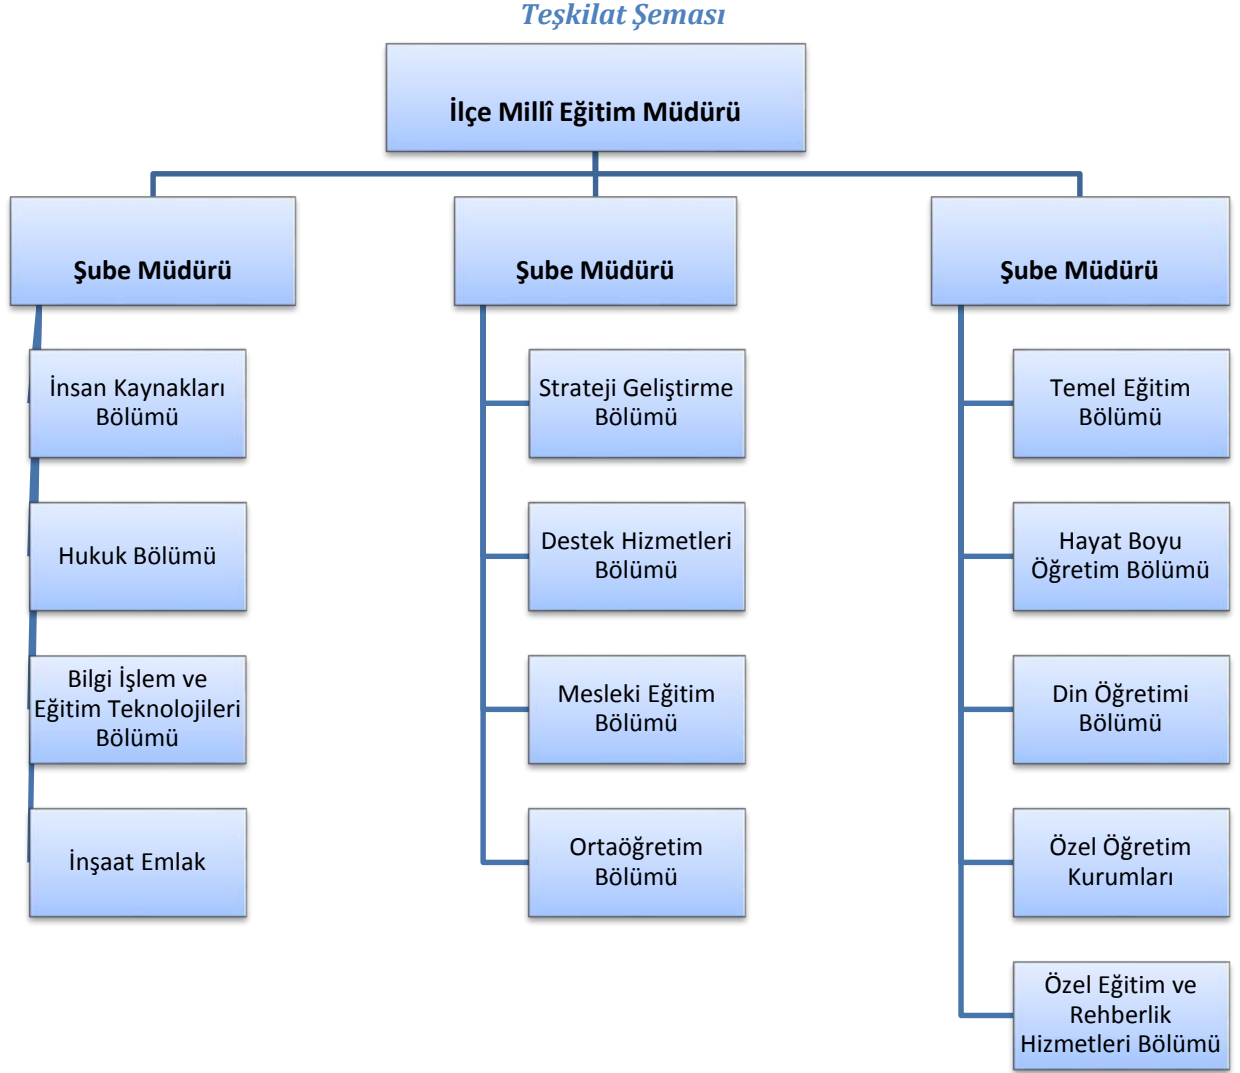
Teşkilat Şeması

İlçe Millî Eğitim Müdürü

Şube Müdürü

İnsan Kaynakları Bölümü

Hukuk Bölümü

Bilgi İşlem ve Eğitim Teknolojileri Bölümü

İnşaat Emlak

Şube Müdürü

Strateji Geliştirme Bölümü

Destek Hizmetleri Bölümü

Mesleki Eğitim Bölümü

Ortaöğretim Bölümü

Şube Müdürü

Temel Eğitim Bölümü

Hayat Boyu Öğretim Bölümü

Din Öğretimi Bölümü

Özel Öğretim Kurumları

Özel Eğitim ve Rehberlik Hizmetleri Bölümü